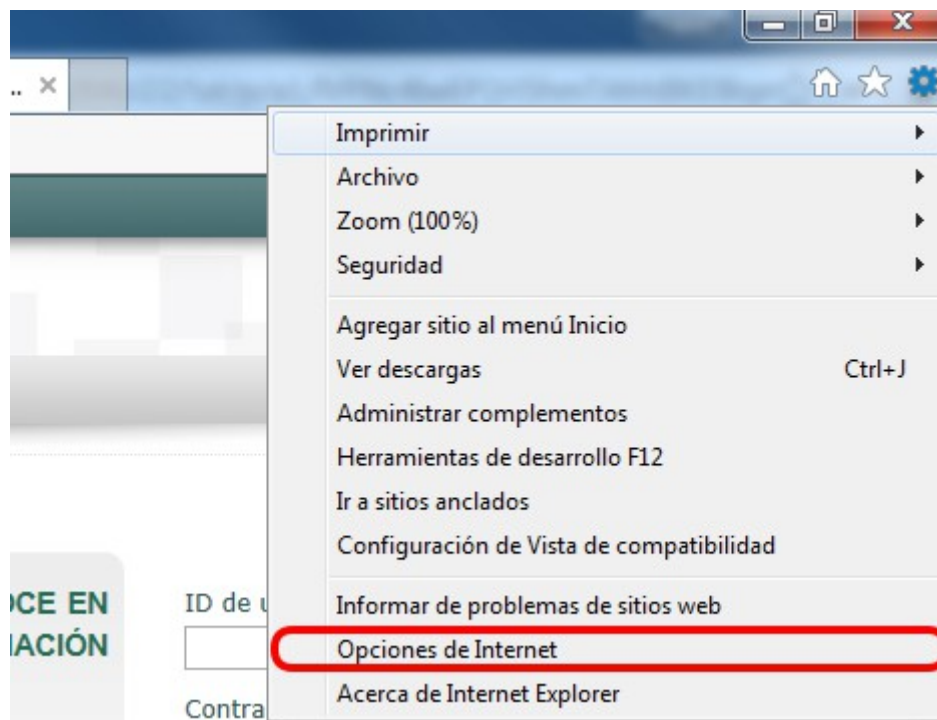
... ×

Imprimir
Archivo
Zoom (100%)
Seguridad

Agregar sitio al menú Inicio
Ver descargas Ctrl+J
Administrar complementos
Herramientas de desarrollo F12
Ir a sitios anclados
Configuración de Vista de compatibilidad

Informar de problemas de sitios web
Opciones de Internet
Acerca de Internet Explorer

OCE EN
IACIÓN

ID de u

Contra